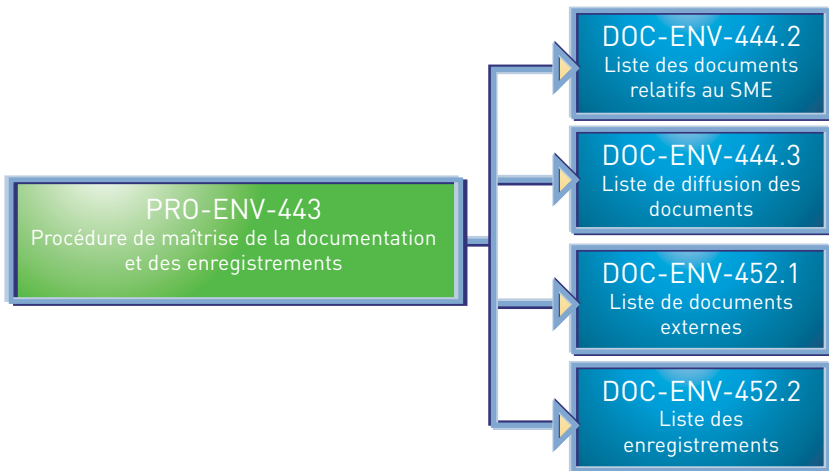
PRO-ENV-443
Procédure de maîtrise de la documentation et des enregistrements

DOC-ENV-444.2
Liste des documents relatifs au SME

DOC-ENV-444.3
Liste de diffusion des documents

DOC-ENV-452.1
Liste de documents externes

DOC-ENV-452.2
Liste des enregistrements